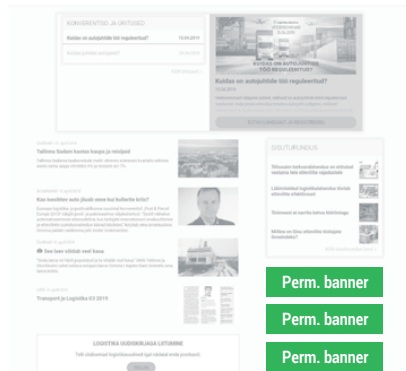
KONVERENTSID JA ÜRITUSED

Kuidas on autopiltide tööl reguleeritud?

Kuidas on autopiltide tööl reguleeritud?

Tallinna Sadam kasvas kaupa ja reisijaid

Kas kasutatav auto jääb veelgi kallimaks?

Transport ja Logistika 03 2019

SISUTURUNDUS

Perm. banner

Perm. banner

Perm. banner